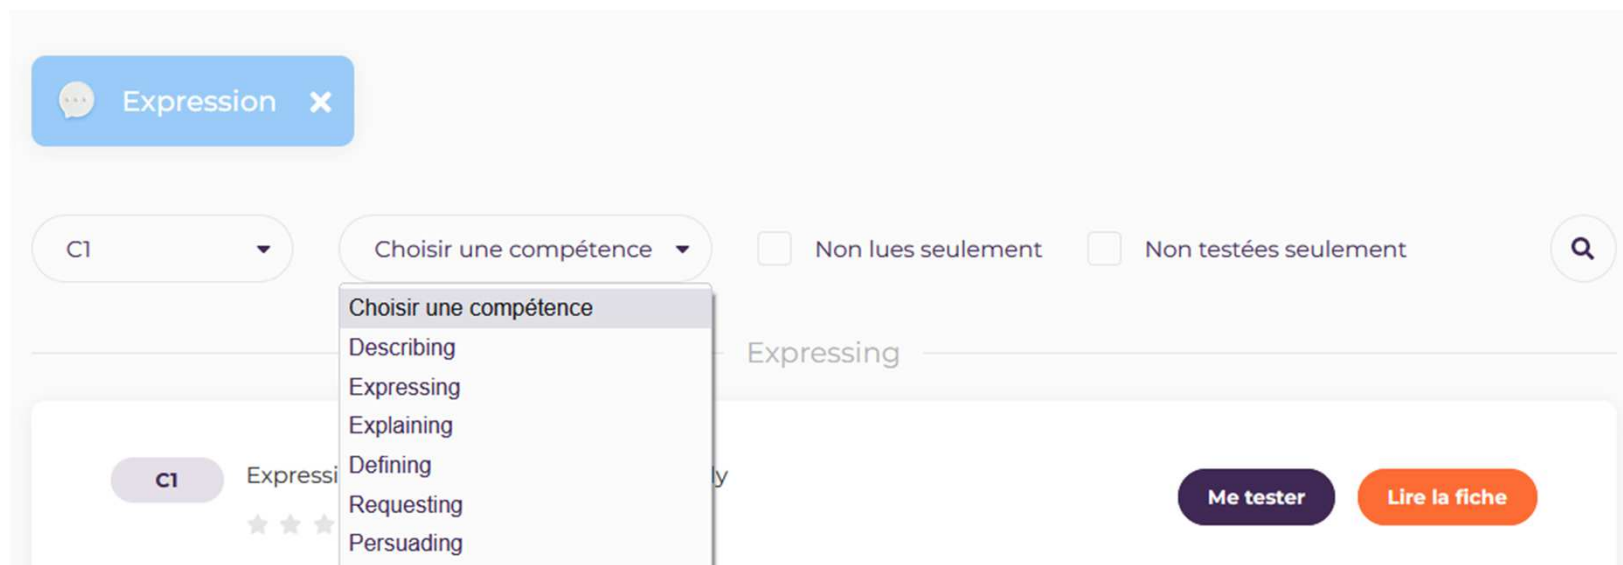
Expression ✕

C1

Choisir une compétence

Non lues seulement

Non testées seulement

Choisir une compétence
Describing
Expressing
Explaining
Defining
Requesting
Persuading

Expressing

C1

Expressi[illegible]ly

Me tester

Lire la fiche